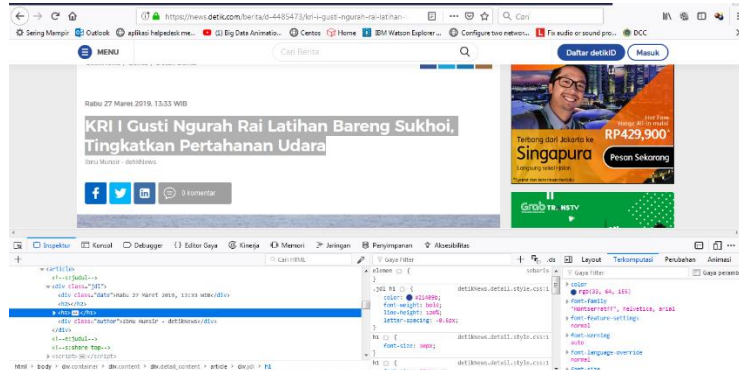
https://news.detik.com/berita/d-4485473/kri-i-gusti-ngurah-rai-latihan-...
Cari
Sering Mampir Outlook aplikasi helpdesk me... (1) Big Data Animatio... Centos Home IBM Watson Explorer ... Configure two networ... Fix audio or sound pro... DCC

MENU
Cari Berita
Daftar detikID
Masuk

Rabu 27 Maret 2019, 13:33 WIB

KRI I Gusti Ngurah Rai Latihan Bareng Sukhoi, Tingkatkan Pertahanan Udara

Danu Munsir - detikNews

0 komentar

Terbang dari Jakarta ke
Singapura
RP429,900
Pesan Sekarang

Grab

Inspektur Konsol Debugger Editor Gaya Kinerja Memori Jaringan Penyimpanan Aksesibilitas

Cari HTML
Gaya Filter
Layout Terkomputasi Perubahan Animasi
Gaya Filter
Gaya peramban

<article>
<!--s:judul-->
<div class="jdl">
<div class="date">Rabu 27 Maret 2019, 13:33 WIB</div>
<h1></h1>
<h1></h1>
<div class="author">Danu Munsir - detikNews</div>
</div>
<!--e:judul-->
<!--s:share top-->
<script></script>

elemen { }
.jdl h1 { detikNews.detail.style.css:1
color: #214890;
font-weight: bold;
line-height: 120%;
letter-spacing: -0.5px;
}
h1 { detikNews.detail.style.css:1
font-size: 30px;
}
h1 { detikNews.detail.style.css:1

color
rgb(33, 64, 155)
font-family
"Helvetica", Helvetica, Arial
font-feature-settings
normal
font-kerning
auto
font-language-override
normal

html > body > div.container > div.content > div.detail_content > article > div.jdl > h1